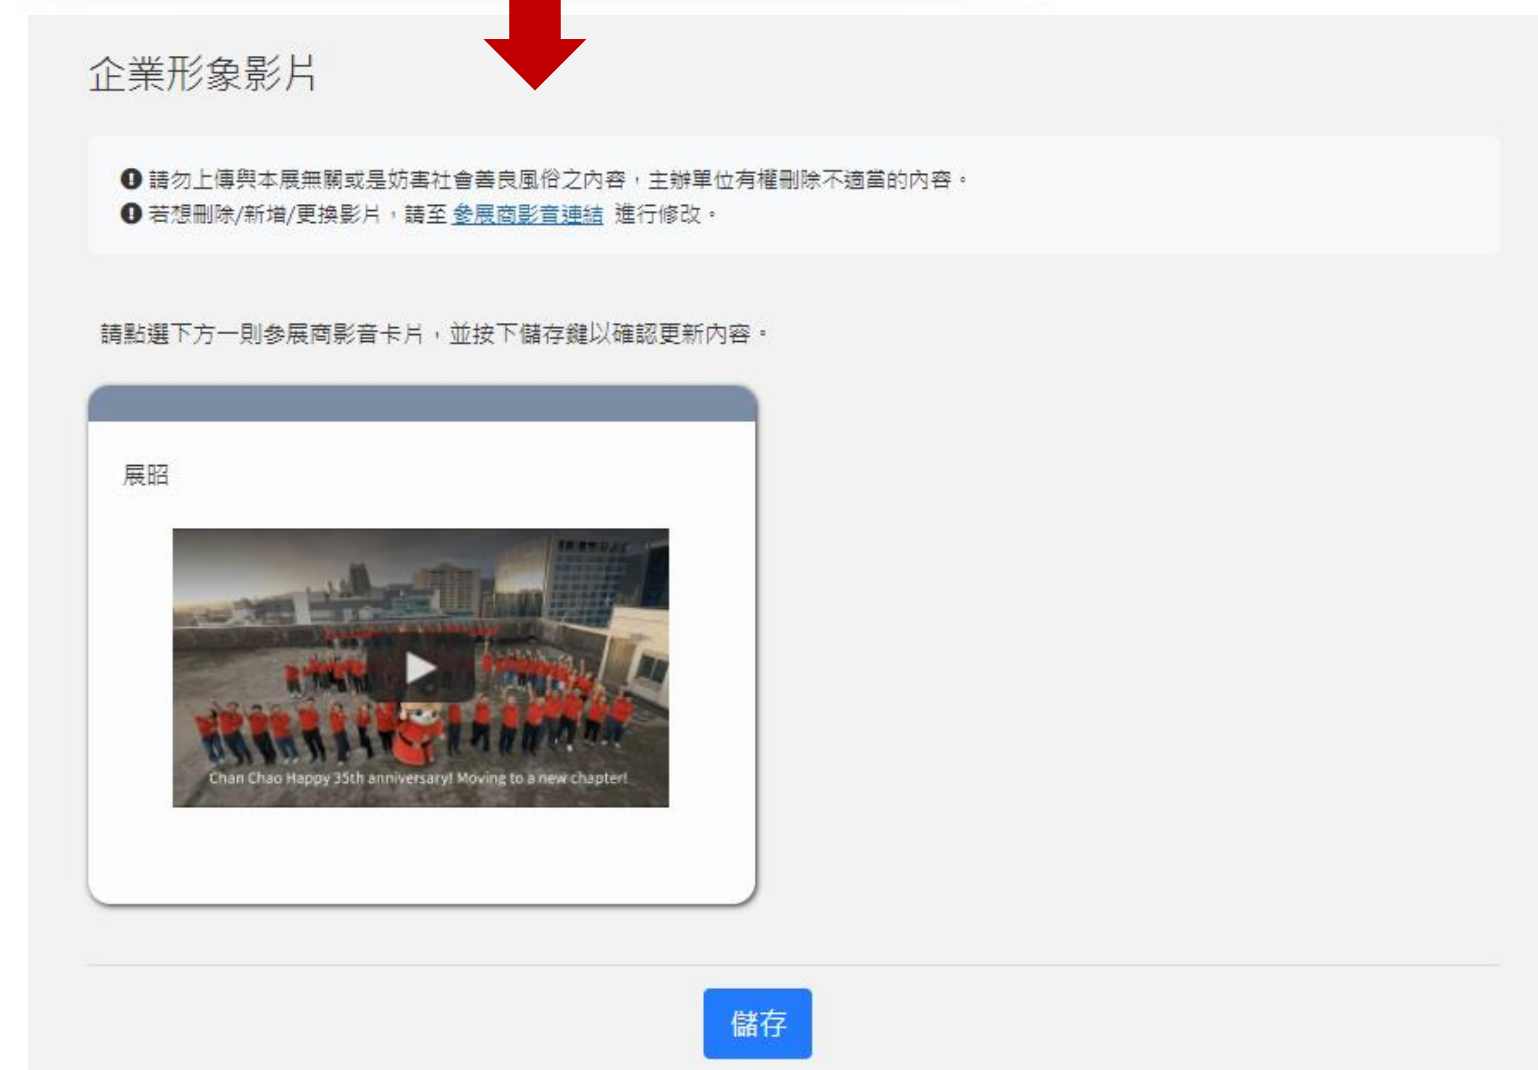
企業形象影片

請勿上傳與本展無關或是妨害社會善良風俗之內容，主辦單位有權刪除不適當的內容。
若想刪除/新增/更換影片，請至 參展商影音連結 進行修改。

請點選下方一則參展商影音卡片，並按下儲存鍵以確認更新內容。

展昭

Chan Chao Happy 35th anniversary! Moving to a new chapter!

儲存